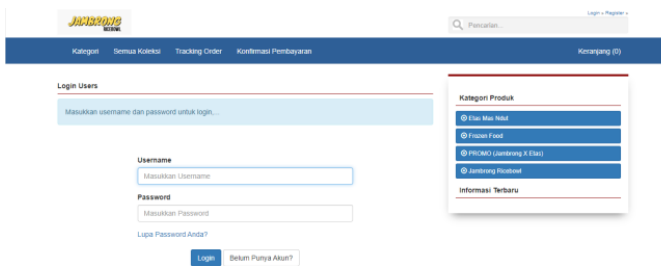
JAMBRONG RICEBOWL

Login » Register »

Pencarian...

Kategori Semua Koleksi Tracking Order Konfirmasi Pembayaran

Keranjang (0)

Login Users

Masukkan username dan password untuk login....

Username

Masukkan Username

Password

Masukkan Password

Lupa Password Anda?

Login Belum Punya Akun?

Kategori Produk

Elas Mas Nduł

Frozen Food

PROMO (Jambrong X Elas)

Jambrong Ricebowl

Informasi Terbaru